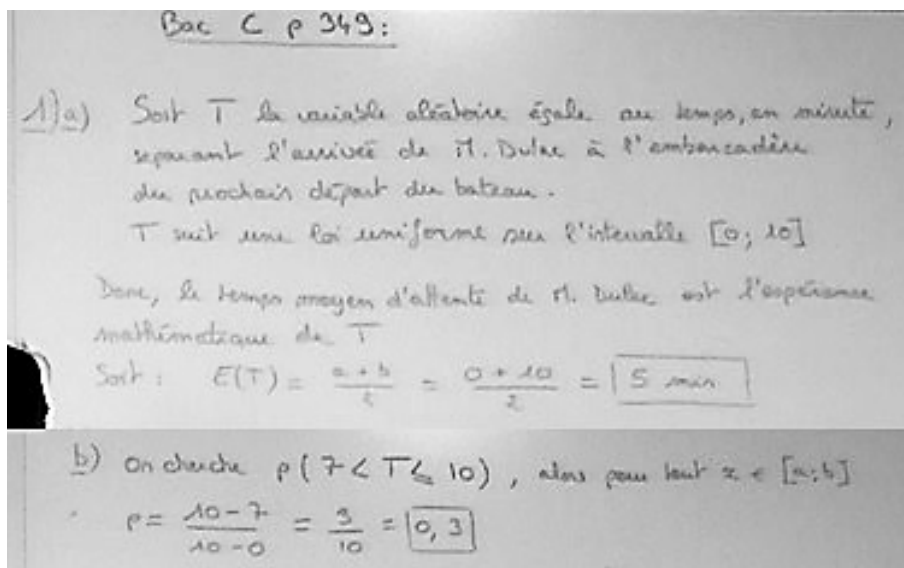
Bac C p 349:

1) a) Soit T la variable aléatoire égale au temps, en minute, séparant l'arrivée de M. Dulac à l'embarcadère du prochain départ du bateau.
T suit une loi uniforme sur l'intervalle [0 ; 10]

Donc, le temps moyen d'attente de M. Dulac est l'espérance mathématique de T

Soit : $E(T) = \frac{a+b}{2} = \frac{0+10}{2} = $ 5 min

b) On cherche $p(7 < T \leq 10)$, alors pour tout $x \in [a;b]$

$p = \frac{10-7}{10-0} = \frac{3}{10} = $ 0,3